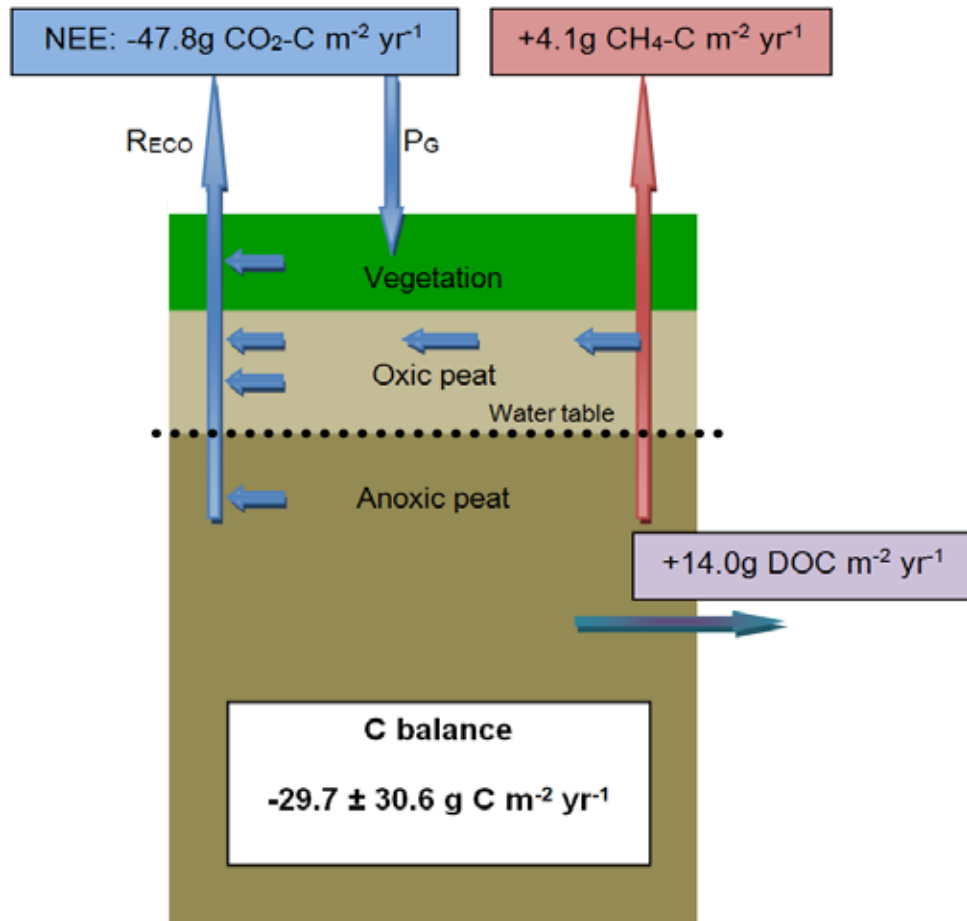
NEE: -47.8g $CO_2$-C $m^{-2}$ $yr^{-1}$

+4.1g $CH_4$-C $m^{-2}$ $yr^{-1}$

$R_{ECO}$

$P_G$

Vegetation

Oxic peat

Water table

Anoxic peat

+14.0g DOC $m^{-2}$ $yr^{-1}$

C balance

-29.7 ± 30.6 g C $m^{-2}$ $yr^{-1}$